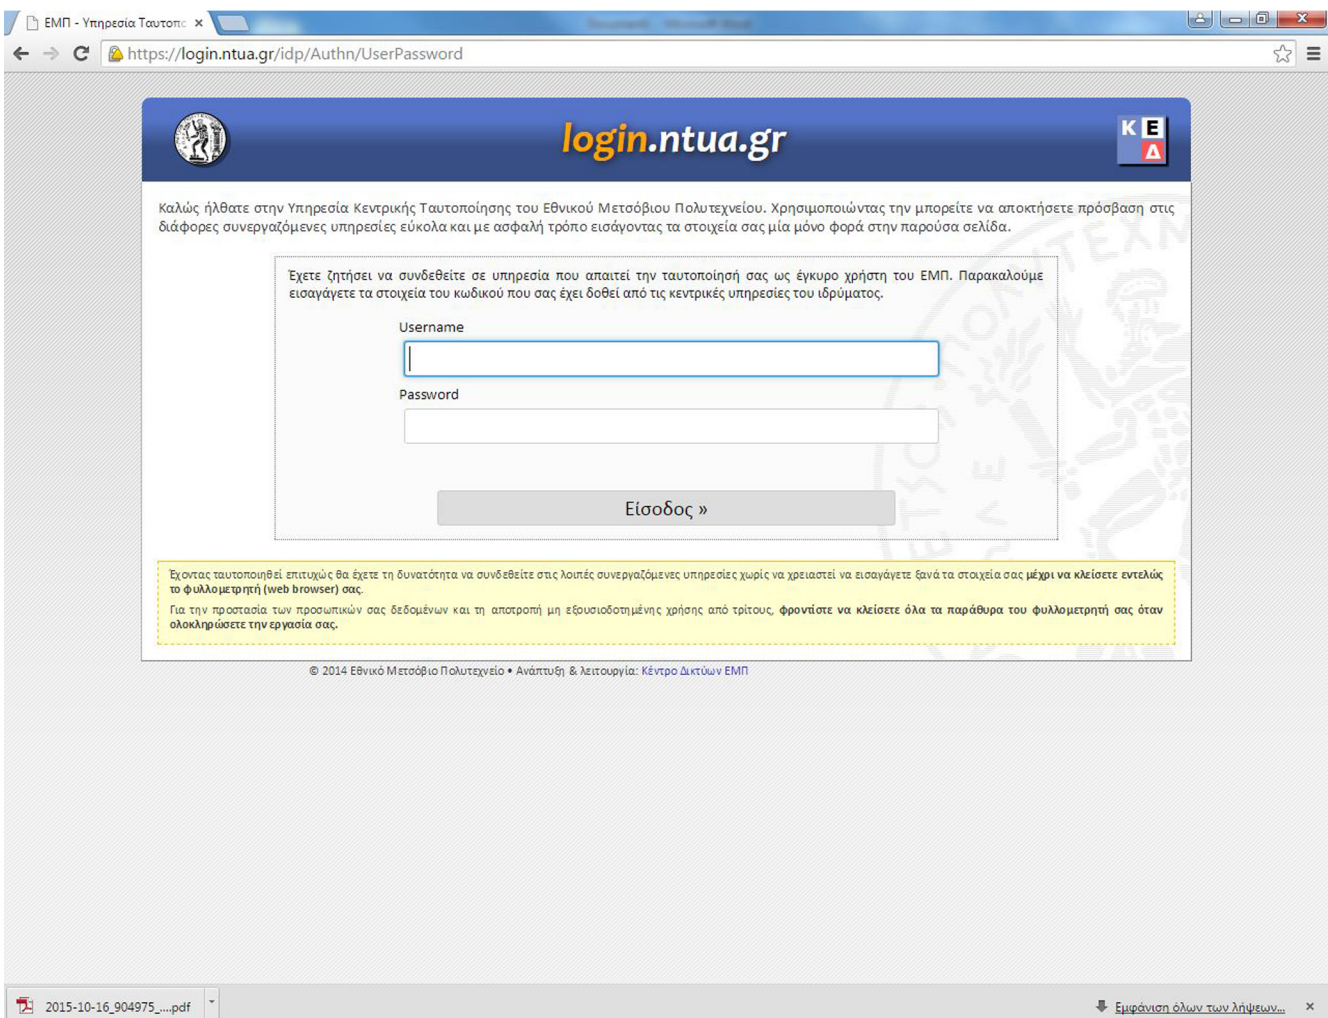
ΕΜΠ - Υπηρεσία Ταυτοπο ×

https://login.ntua.gr/idp/Authn/UserPassword

login.ntua.gr

Κ Ε Δ

Καλώς ήλθατε στην Υπηρεσία Κεντρικής Ταυτοποίησης του Εθνικού Μετσόβιου Πολυτεχνείου. Χρησιμοποιώντας την μπορείτε να αποκτήσετε πρόσβαση στις διάφορες συνεργαζόμενες υπηρεσίες εύκολα και με ασφαλή τρόπο εισάγοντας τα στοιχεία σας μία μόνο φορά στην παρούσα σελίδα.

Έχετε ζητήσει να συνδεθείτε σε υπηρεσία που απαιτεί την ταυτοποίησή σας ως έγκυρο χρήστη του ΕΜΠ. Παρακαλούμε εισαγάγετε τα στοιχεία του κωδικού που σας έχει δοθεί από τις κεντρικές υπηρεσίες του ιδρύματος.

Username

Password

Είσοδος »

Έχοντας ταυτοποιηθεί επιτυχώς θα έχετε τη δυνατότητα να συνδεθείτε στις λοιπές συνεργαζόμενες υπηρεσίες χωρίς να χρειαστεί να εισαγάγετε ξανά τα στοιχεία σας μέχρι να κλείσετε εντελώς το φυλλομετρητή (web browser) σας.

Για την προστασία των προσωπικών σας δεδομένων και τη αποτροπή μη εξουσιοδοτημένης χρήσης από τρίτους, φροντίστε να κλείσετε όλα τα παράθυρα του φυλλομετρητή σας όταν ολοκληρώσετε την εργασία σας.

© 2014 Εθνικό Μετσόβιο Πολυτεχνείο • Ανάπτυξη & λειτουργία: Κέντρο Δικτύων ΕΜΠ

2015-10-16_904975_....pdf

Εμφάνιση όλων των λήψεων... ×